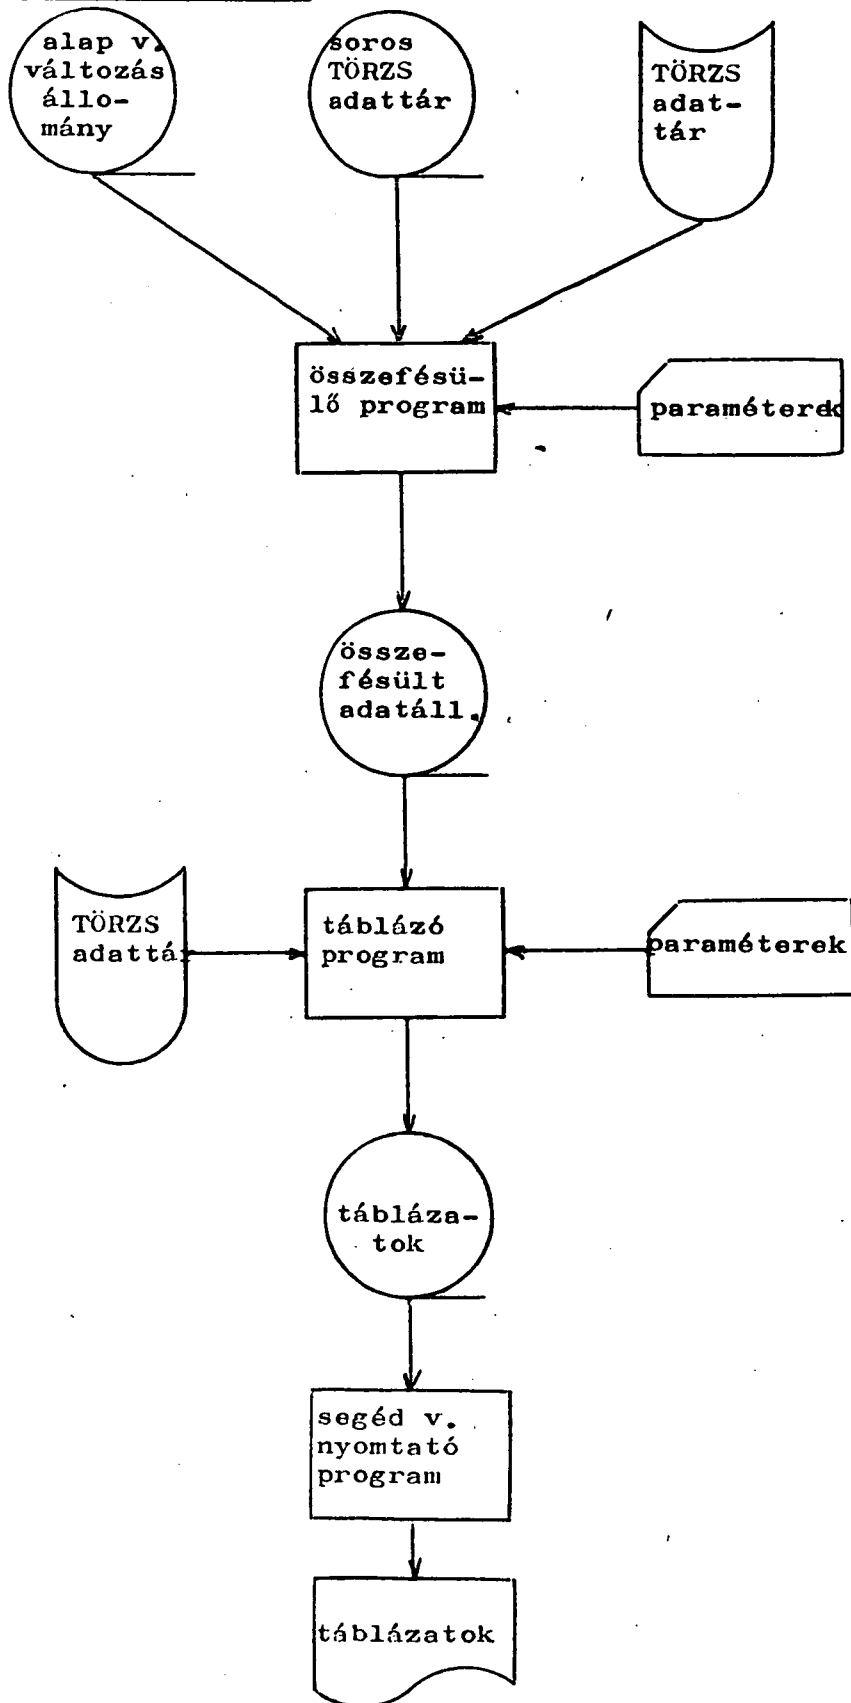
alap v. változás állomány

soros TÖRZS adattár

TÖRZS adattár

összefésülő program

paraméterek

összefésült adatáll.

TÖRZS adattár

táblázó program

paraméterek

táblázatok

segéd v. nyomtató program

táblázatok